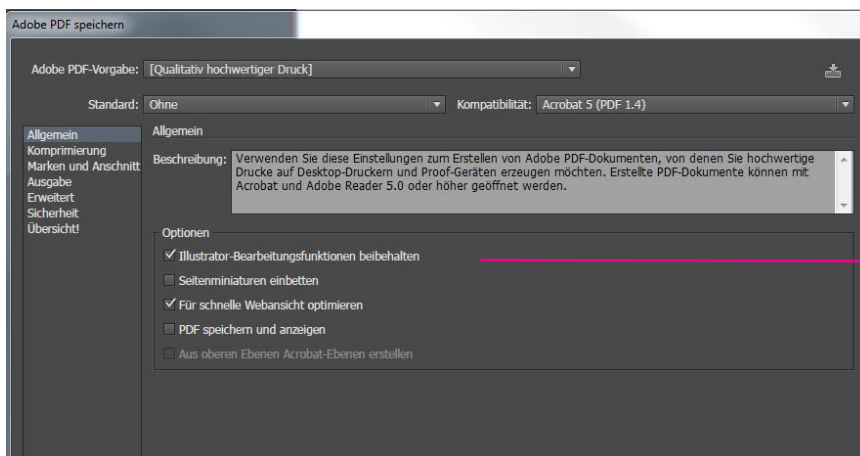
Adobe PDF speichern

Adobe PDF-Vorgabe: [Qualitativ hochwertiger Druck]

Standard: Ohne

Kompatibilität: Acrobat 5 (PDF 1.4)

Allgemein
Komprimierung
Marken und Anschnitt
Ausgabe
Erweitert
Sicherheit
Übersicht!

Allgemein

Beschreibung: Verwenden Sie diese Einstellungen zum Erstellen von Adobe PDF-Dokumenten, von denen Sie hochwertige Drucke auf Desktop-Druckern und Proof-Geräten erzeugen möchten. Erstellte PDF-Dokumente können mit Acrobat und Adobe Reader 5.0 oder höher geöffnet werden.

Optionen

✓ Illustrator-Bearbeitungsfunktionen beibehalten

Seitenminiaturen einbetten

✓ Für schnelle Webansicht optimieren

PDF speichern und anzeigen

Aus oberen Ebenen Acrobat-Ebenen erstellen